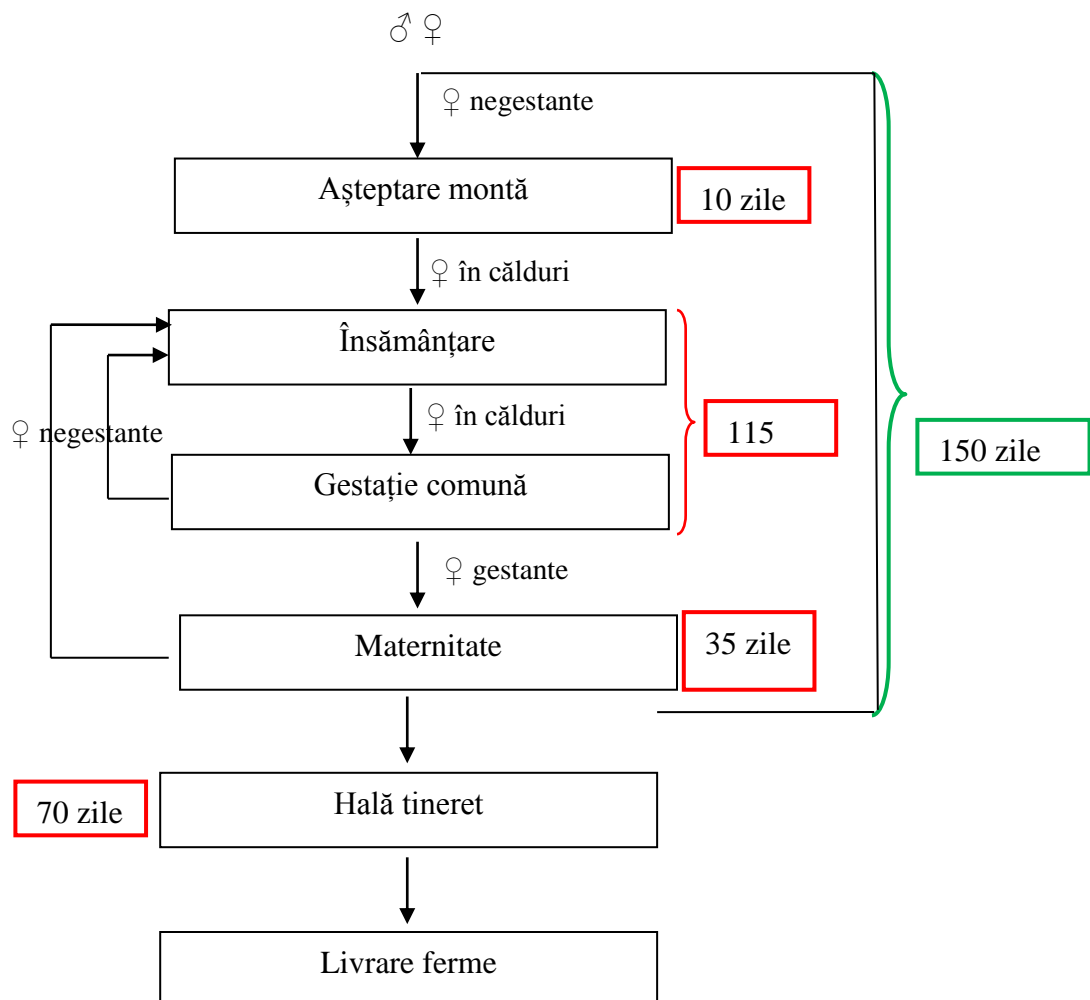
♂ ♀

♀ negestante

Aşteptare montă

10 zile

♀ în călduri

Însămânţare

♀ în călduri

♀ negestante

115

150 zile

Gestaţie comună

♀ gestante

Maternitate

35 zile

70 zile

Hală tineret

Livrare ferme